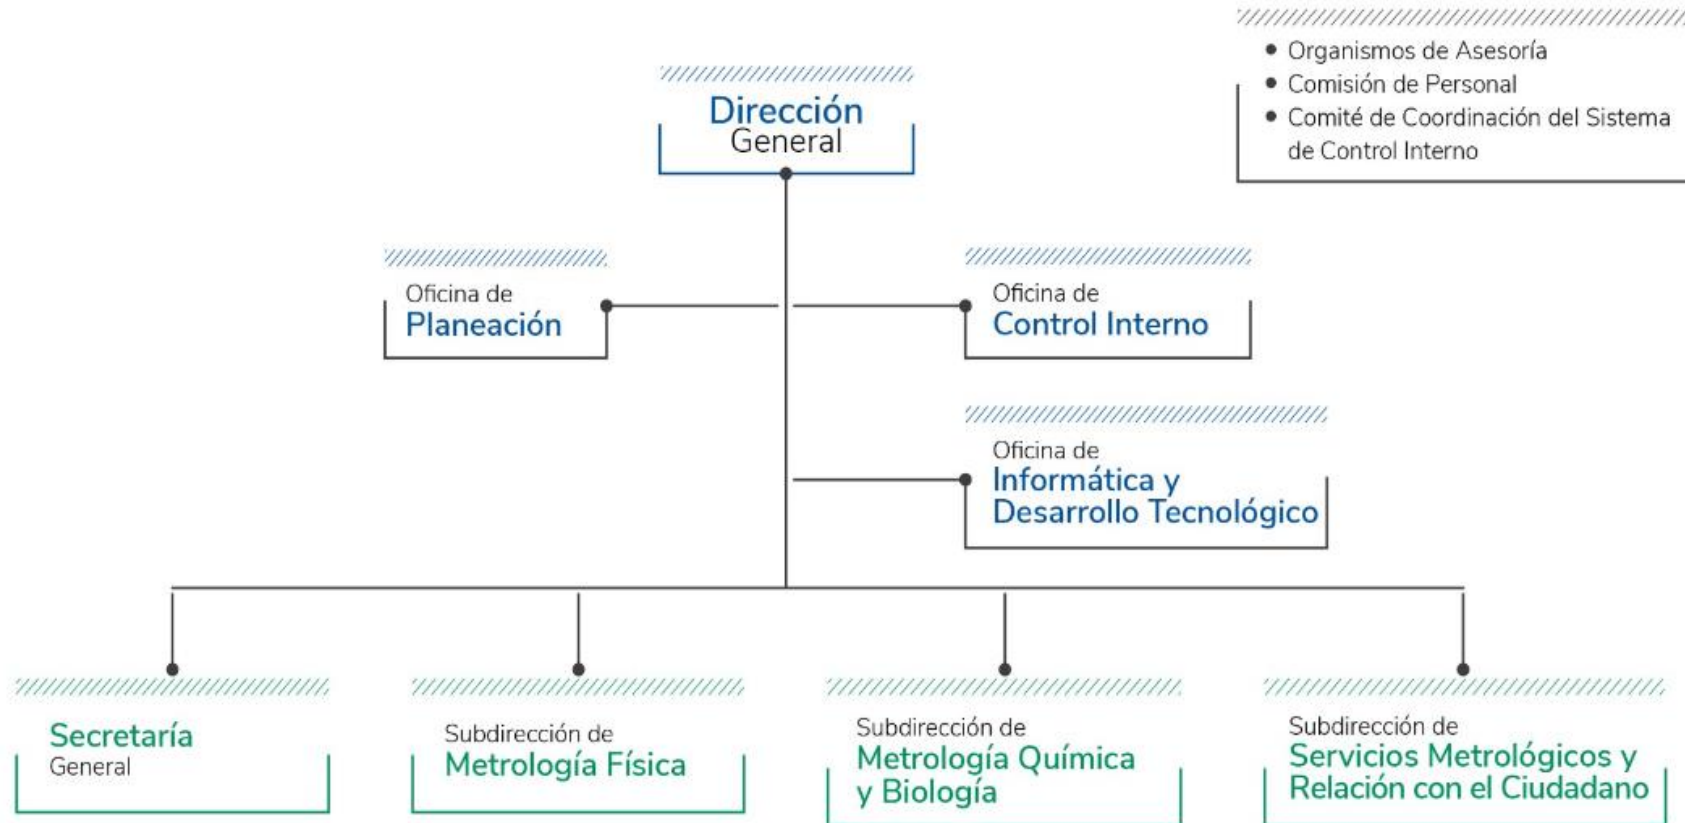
Dirección
General

• Organismos de Asesoría
• Comisión de Personal
• Comité de Coordinación del Sistema de Control Interno

Oficina de
Planeación

Oficina de
Control Interno

Oficina de
Informática y Desarrollo Tecnológico

Secretaría
General

Subdirección de
Metrología Física

Subdirección de
Metrología Química y Biología

Subdirección de
Servicios Metrológicos y Relación con el Ciudadano